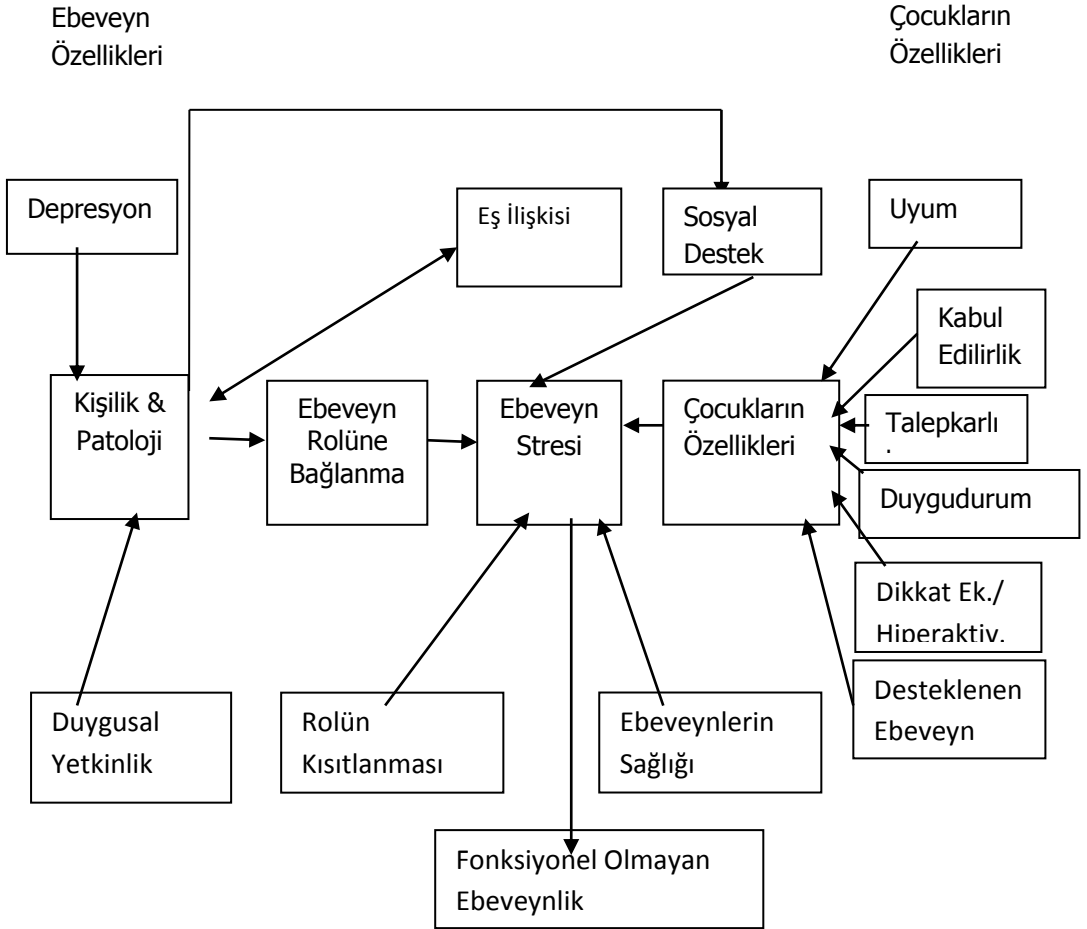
Ebeveyn Özellikleri

Çocukların Özellikleri

Depresyon

Eş İlişkisi

Sosyal Destek

Uyum

Kabul Edilirlik

Kişilik & Patoloji

Ebeveyn Rolüne Bağlanma

Ebeveyn Stresi

Çocukların Özellikleri

Talepkarlı

Duygudurum

Dikkat Ek./ Hiperaktiv.

Desteklenen Ebeveyn

Duygusal Yetkinlik

Rolün Kısıtlanması

Ebeveynlerin Sağlığı

Fonksiyonel Olmayan Ebeveynlik